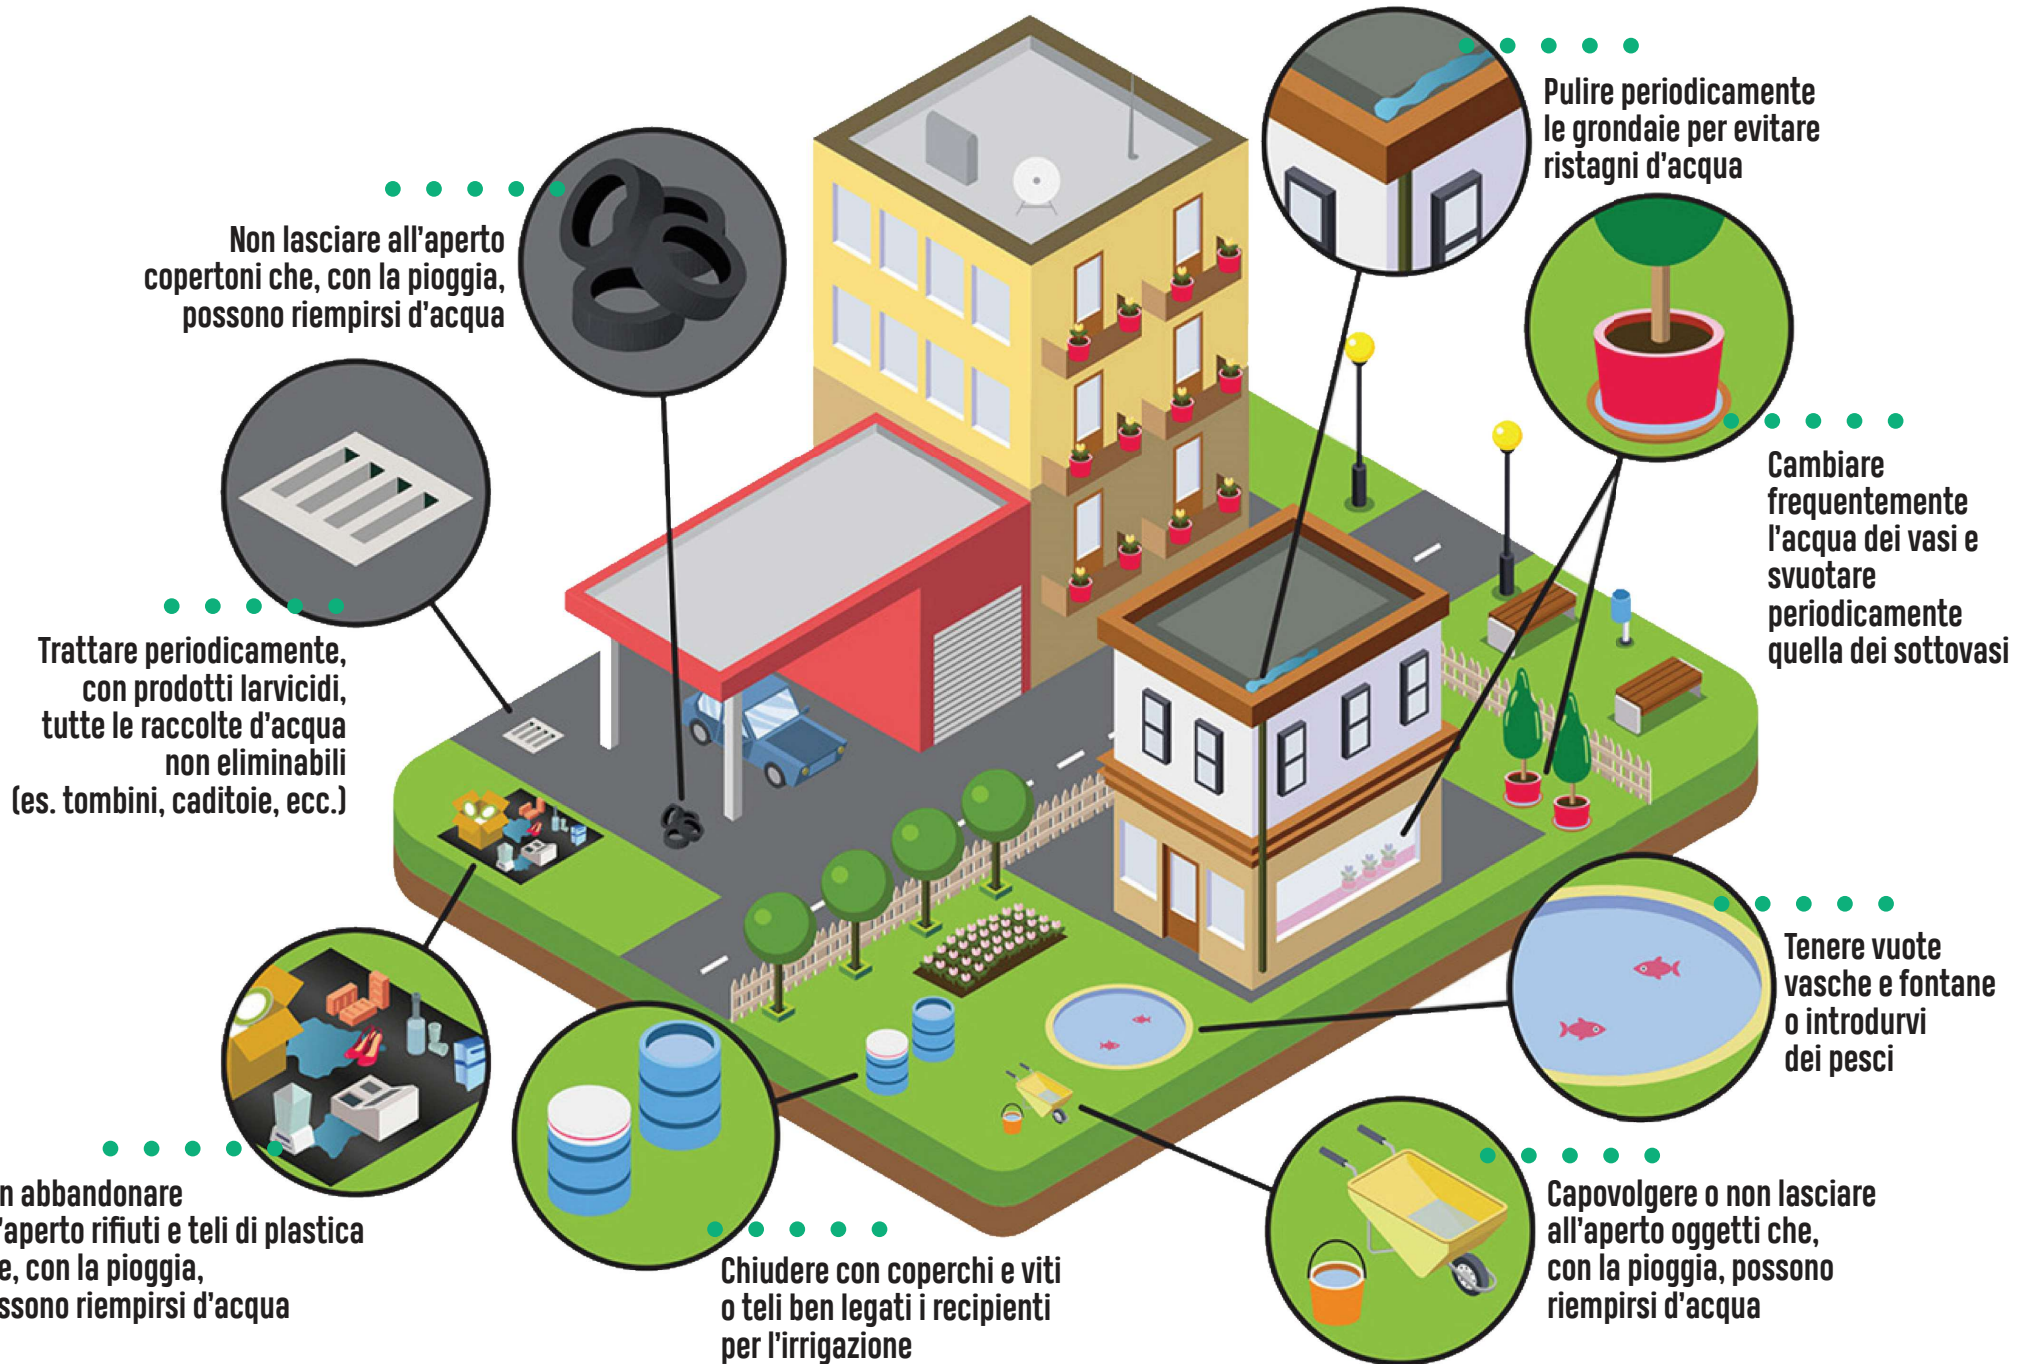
Non lasciare all'aperto copertoni che, con la pioggia, possono riempirsi d'acqua

Pulire periodicamente le grondaie per evitare ristagni d'acqua

Trattare periodicamente, con prodotti larvicidi, tutte le raccolte d'acqua non eliminabili (es. tombini, caditoie, ecc.)

Cambiare frequentemente l'acqua dei vasi e svuotare periodicamente quella dei sottovasi

Tenere vuote vasche e fontane o introdurvi dei pesci

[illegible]n abbandonare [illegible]'aperto rifiuti e teli di plastica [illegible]e, con la pioggia, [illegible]ssono riempirsi d'acqua

Chiudere con coperchi e viti o teli ben legati i recipienti per l'irrigazione

Capovolgere o non lasciare all'aperto oggetti che, con la pioggia, possono riempirsi d'acqua